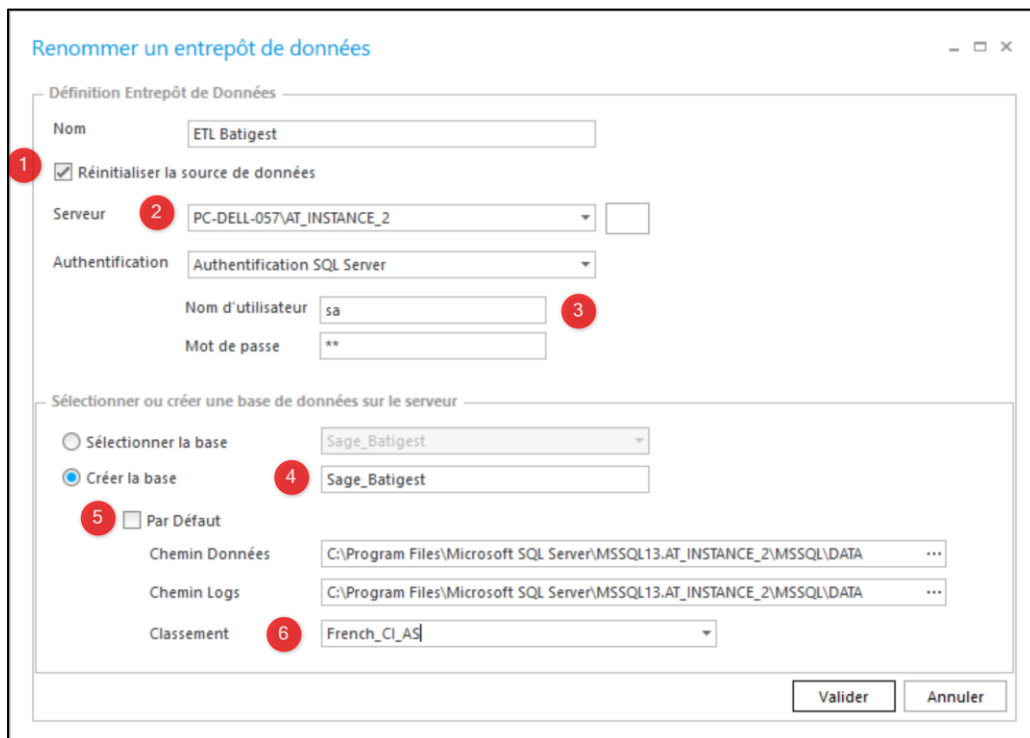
Renommer un entrepôt de données

Définition Entrepôt de Données

Nom ETL Batigest

1 Réinitialiser la source de données

Serveur 2 PC-DELL-057\AT_INSTANCE_2

Authentification Authentification SQL Server

Nom d'utilisateur sa 3

Mot de passe **

Sélectionner ou créer une base de données sur le serveur

Sélectionner la base Sage_Batigest

Créer la base 4 Sage_Batigest

5 Par Défaut

Chemin Données C:\Program Files\Microsoft SQL Server\MSSQL13.AT_INSTANCE_2\MSSQL\DATA ...

Chemin Logs C:\Program Files\Microsoft SQL Server\MSSQL13.AT_INSTANCE_2\MSSQL\DATA ...

Classement 6 French_CI_AS

Valider Annuler